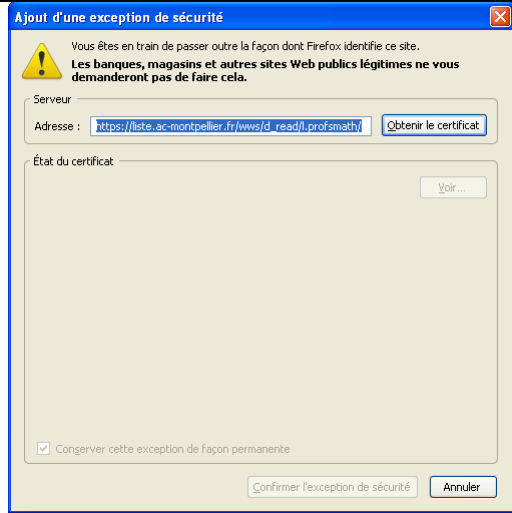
Ajout d'une exception de sécurité

Vous êtes en train de passer outre la façon dont Firefox identifie ce site.

Les banques, magasins et autres sites Web publics légitimes ne vous demanderont pas de faire cela.

Serveur

Adresse : https://liste.ac-montpellier.fr/wws/d_read/l.profsmath/

Obtenir le certificat

État du certificat

Voir...

Conserver cette exception de façon permanente

Confirmer l'exception de sécurité

Annuler